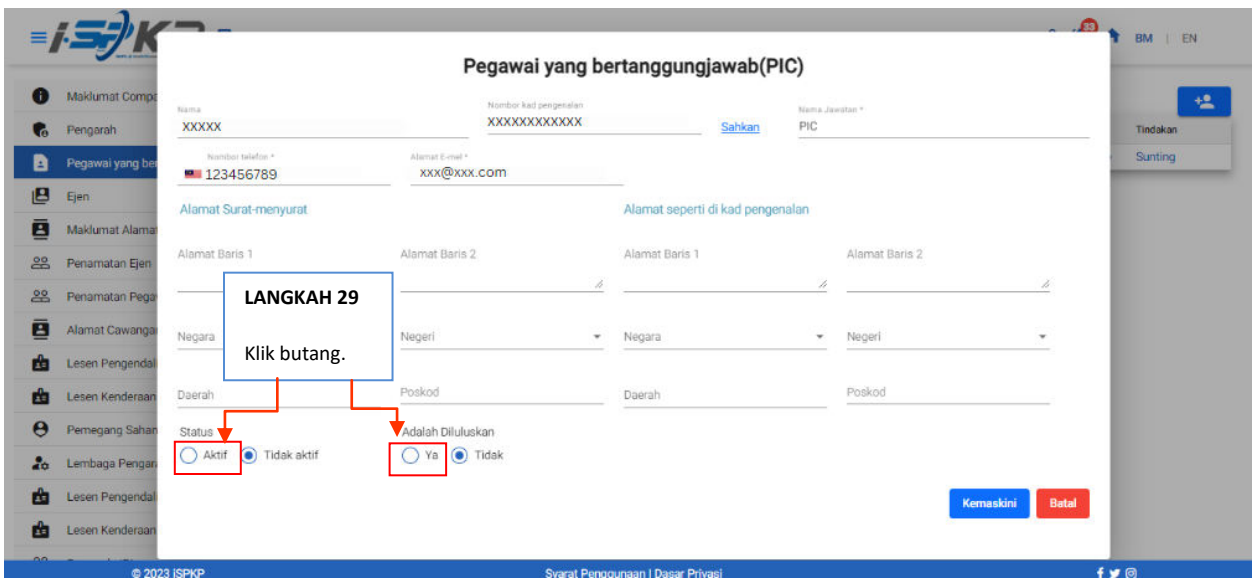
iSPKP

33 BM | EN

Maklumat Compa
Pengarah
Pegawai yang ber
Ejen
Maklumat Alamat
Penamatan Ejen
Penamatan Pega
Alamat Cawanga
Lesen Pengendal
Lesen Kenderaan
Pemegang Sahan
Lembaga Pengar
Lesen Pengendal
Lesen Kenderaan

Tindakan
Sunting

Pegawai yang bertanggungjawab(PIC)

Nama
XXXXX

Nombor kad pengenalan
XXXXXXXXXXXX

Sahkan

Nama Jawatan *
PIC

Nombor telefon *
123456789

Alamat E-mel *
xxx@xxx.com

Alamat Surat-menyurat

Alamat seperti di kad pengenalan

Alamat Baris 1

Alamat Baris 2

Alamat Baris 1

Alamat Baris 2

LANGKAH 29

Klik butang.

Negara

Negeri

Negara

Negeri

Daerah

Poskod

Daerah

Poskod

Status
Aktif
Tidak aktif

Adalah Diluluskan
Ya
Tidak

Kemaskini
Batal

© 2023 iSPKP
Syarat Penggunaan | Dasar Privasi